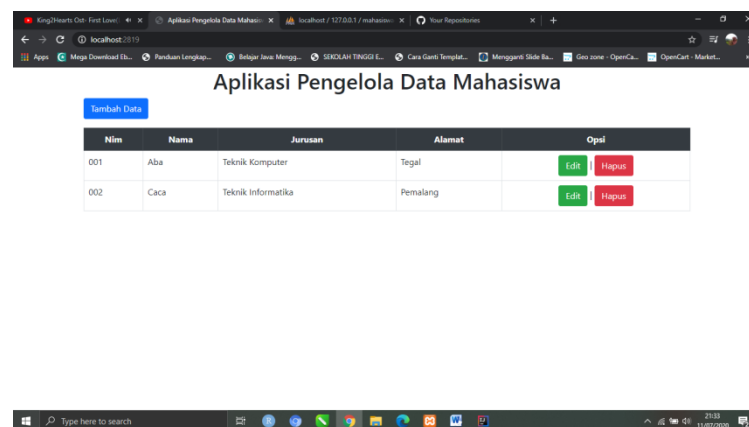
King2Hearts Ost- First Love( × Aplikasi Pengelola Data Mahasis × localhost / 127.0.0.1 / mahasisw × Your Repositories × +

localhost:2819

Apps Mega Download Eb... Panduan Lengkap... Belajar Java: Mengg... SEKOLAH TINGGI E... Cara Ganti Templat... Mengganti Slide Ba... Geo zone - OpenCa... OpenCart - Market...

Aplikasi Pengelola Data Mahasiswa

Tambah Data

| Nim | Nama | Jurusan | Alamat | Opsi |
|---|---|---|---|---|
| 001 | Aba | Teknik Komputer | Tegal | Edit \| Hapus |
| 002 | Caca | Teknik Informatika | Pemalang | Edit \| Hapus |

Type here to search

21:33 11/07/2020